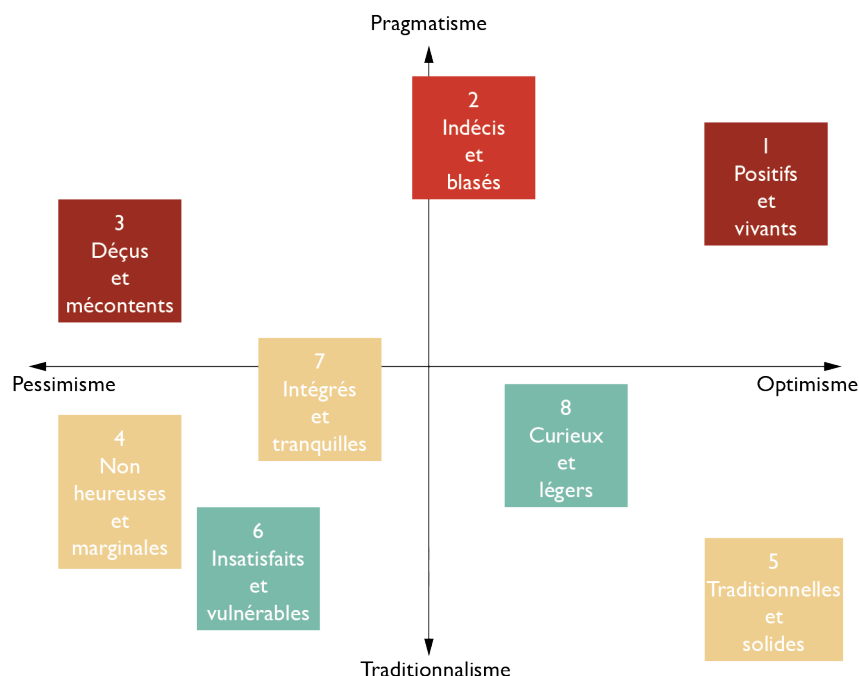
Pragmatisme

2
Indécis
et
blasés

1
Positifs
et
vivants

3
Déçus
et
mécontents

Pessimisme

7
Intégrés
et
tranquilles

Optimisme

8
Curieux
et
légers

4
Non
heureuses
et
marginales

6
Insatisfaits
et
vulnérables

5
Traditionnelles
et
solides

Traditionnalisme